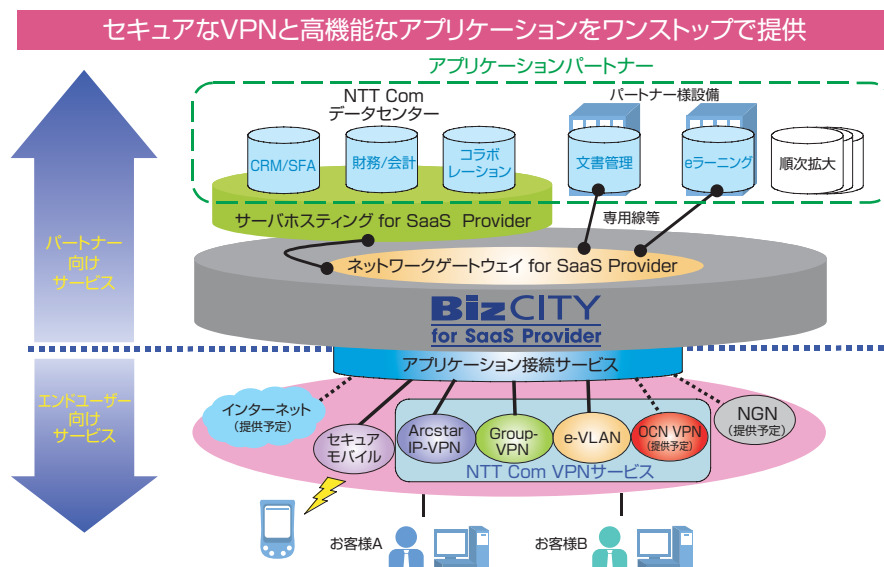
セキュアなVPNと高機能なアプリケーションをワンストップで提供

アプリケーションパートナー

NTT Com データセンター

パートナー様設備

CRM/SFA

財務/会計

コラボレーション

文書管理

eラーニング

順次拡大

サーバホスティング for SaaS Provider

専用線等

ネットワークゲートウェイ for SaaS Provider

BizCITY for SaaS Provider

パートナー向けサービス

エンドユーザー向けサービス

アプリケーション接続サービス

インターネット（提供予定）

セキュアモバイル

Arcstar IP-VPN

Group-VPN

e-VLAN

OCN VPN（提供予定）

NGN（提供予定）

NTT Com VPNサービス

お客様A

お客様B